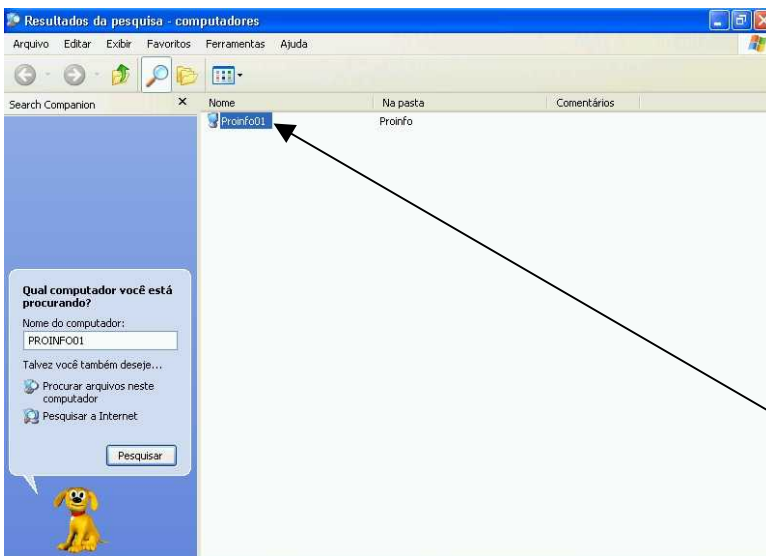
Resultados da pesquisa - computadores

Arquivo Editar Exibir Favoritos Ferramentas Ajuda

Search Companion ×

| Nome | Na pasta | Comentários |
|---|---|---|
| Proinfo01 | Proinfo | |

Qual computador você está procurando?

Nome do computador:

PROINFO01

Talvez você também deseje...

Procurar arquivos neste computador

Pesquisar a Internet

Pesquisar